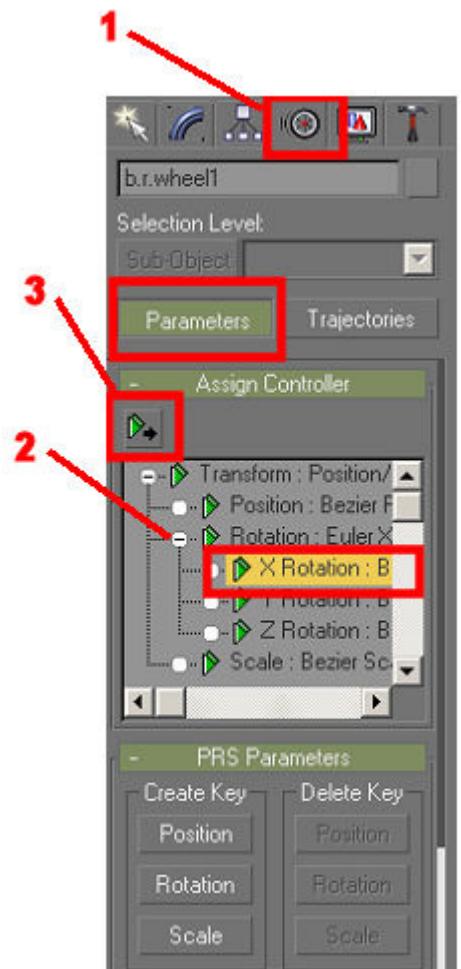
1

b.r.wheel1

Selection Level:

Sub-Object

3

Parameters

Trajectories

- Assign Controller

2

Transform : Position/

Position : Bezier F

Rotation : Euler X

X Rotation : B

Y Rotation : B

Z Rotation : B

Scale : Bezier Sc

- PRS Parameters

Create Key

Delete Key

Position

Position

Rotation

Rotation

Scale

Scale